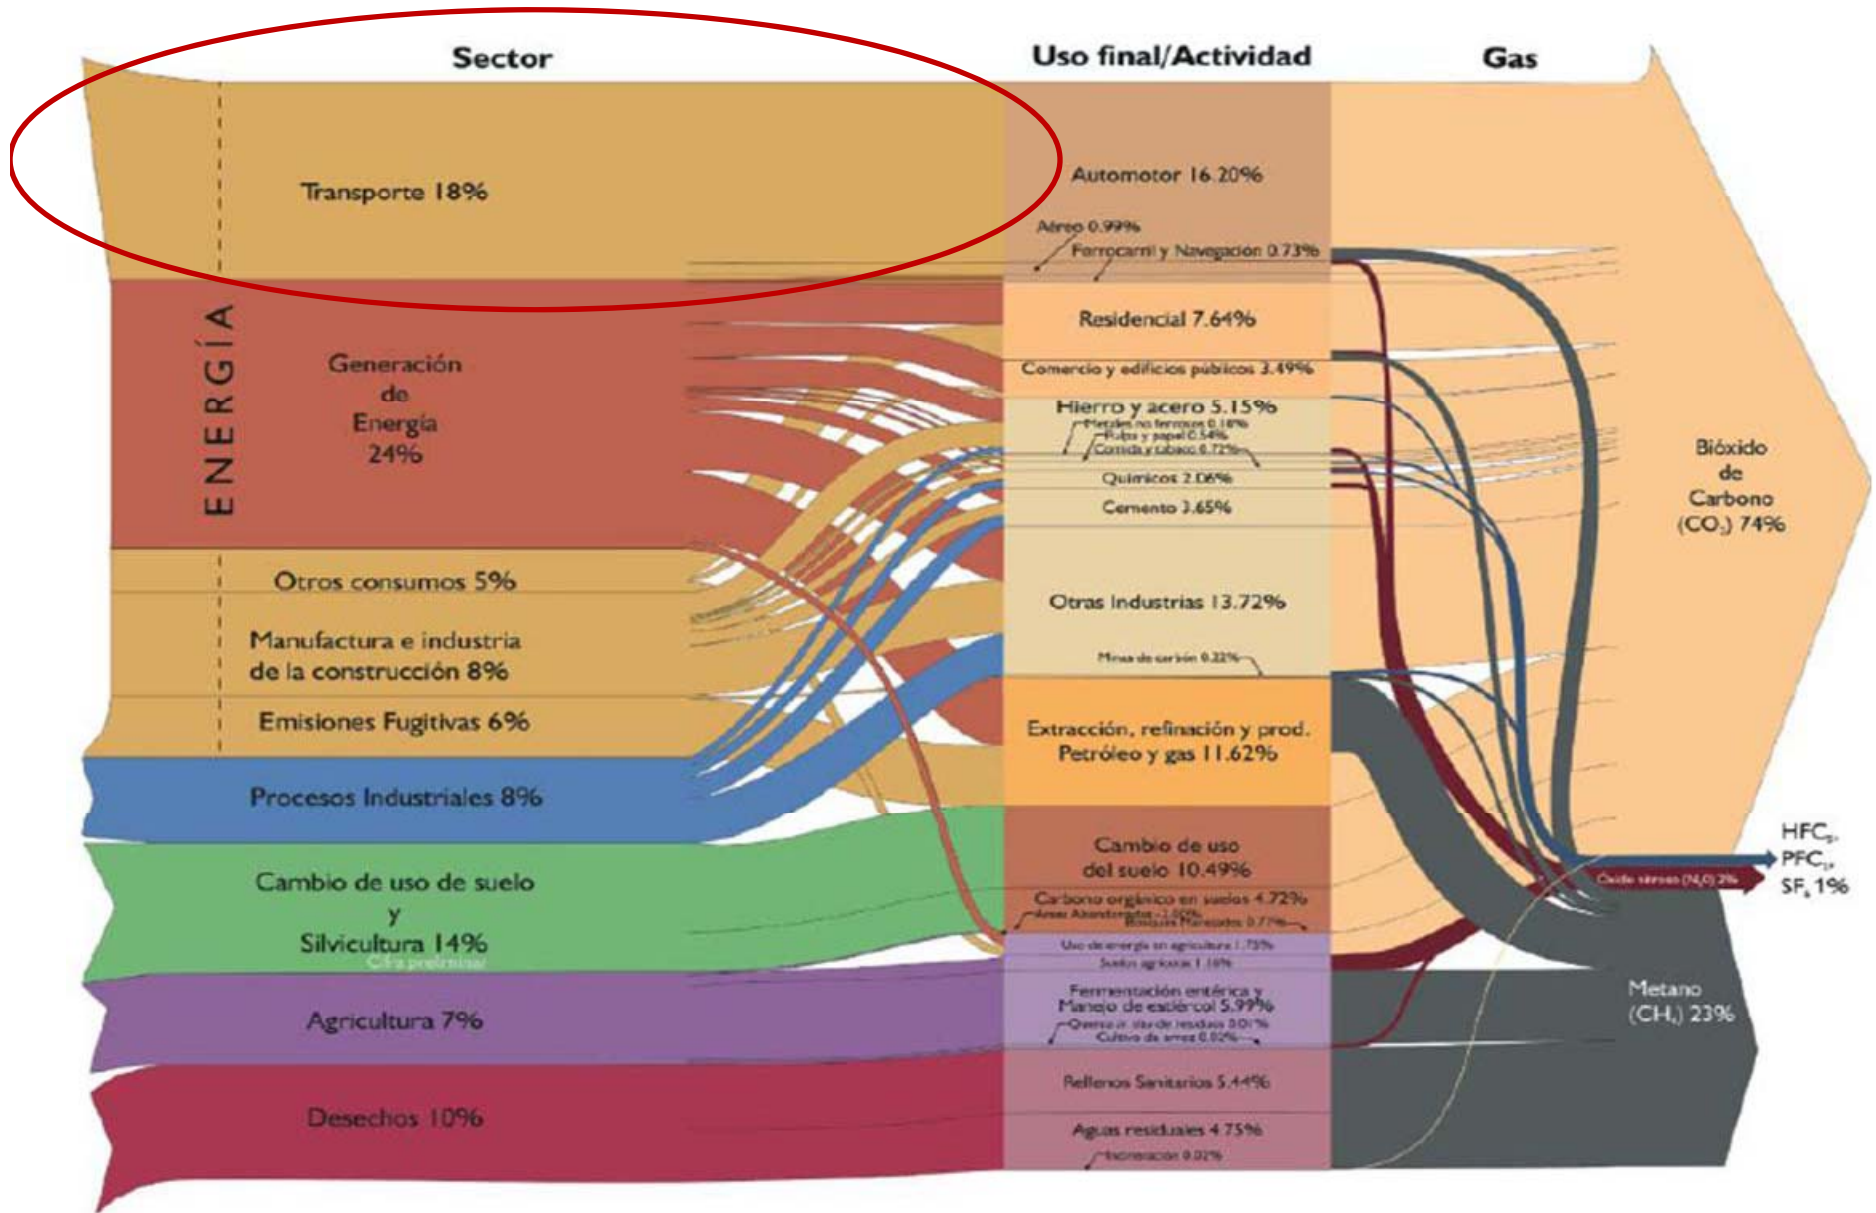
Sector

Uso final/Actividad

Gas

ENERGÍA

Transporte 18%

Generación de Energía 24%

Otros consumos 5%

Manufactura e industria de la construcción 8%

Emisiones Fugitivas 6%

Procesos Industriales 8%

Cambio de uso de suelo y Silvicultura 14%

Cifra preliminar

Agricultura 7%

Desechos 10%

Automotor 16.20%

Aéreo 0.99%

Ferrocarril y Navegación 0.73%

Residencial 7.64%

Comercio y edificios públicos 3.49%

Hierro y acero 5.15%

Metales no ferrosos 0.18%

Pulpa y papel 0.54%

Comida y tabaco 0.72%

Químicos 2.06%

Cemento 3.65%

Otras Industrias 13.72%

Minas de carbón 0.22%

Extracción, refinación y prod. Petróleo y gas 11.62%

Cambio de uso del suelo 10.49%

Carbono orgánico en suelos 4.72%

Áreas Abandonadas -1.00%

Bosques Manejados 0.77%

Uso de energía en agricultura 1.75%

Suelos agrícolas 1.16%

Fermentación entérica y Manejo de estiércol 5.99%

Quema in situ de residuos 0.01%

Cultivo de arroz 0.02%

Rellenos Sanitarios 5.44%

Aguas residuales 4.75%

Incineración 0.02%

Bióxido de Carbono $(CO_2)$ 74%

Óxido nitroso $(N_2O)$ 2%

$HFC_s$, $PFC_s$, $SF_6$ 1%

Metano $(CH_4)$ 23%